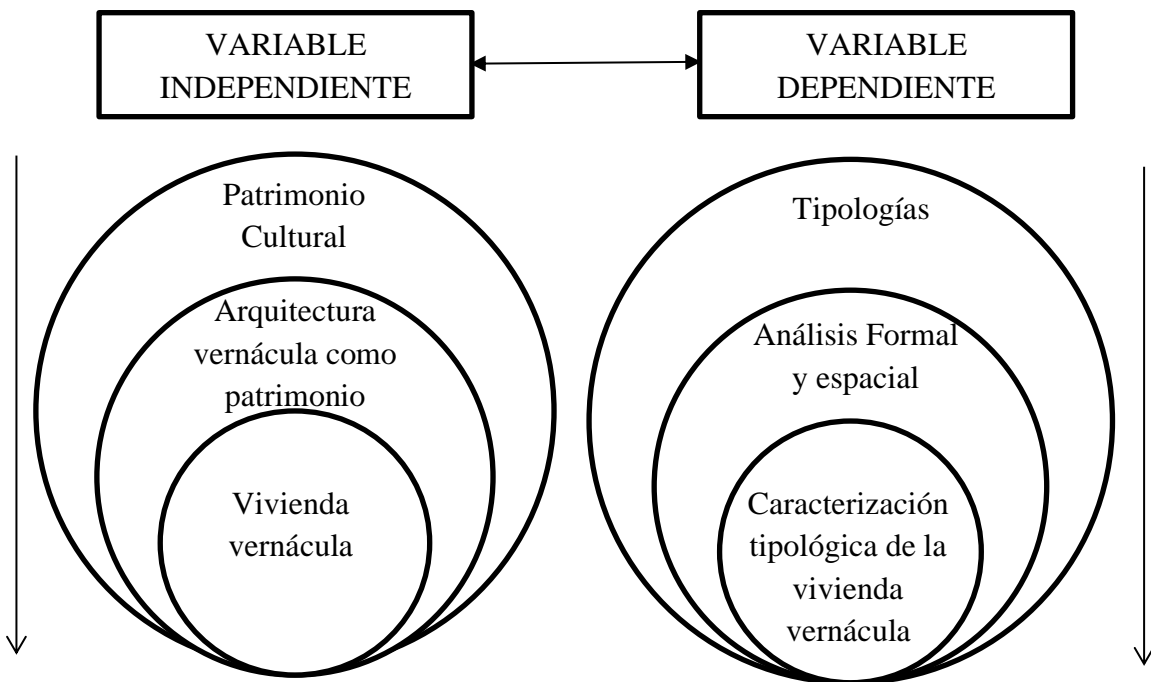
VARIABLE INDEPENDIENTE

VARIABLE DEPENDIENTE

Patrimonio Cultural

Arquitectura vernácula como patrimonio

Vivienda vernácula

Tipologías

Análisis Formal y espacial

Caracterización tipológica de la vivienda vernácula